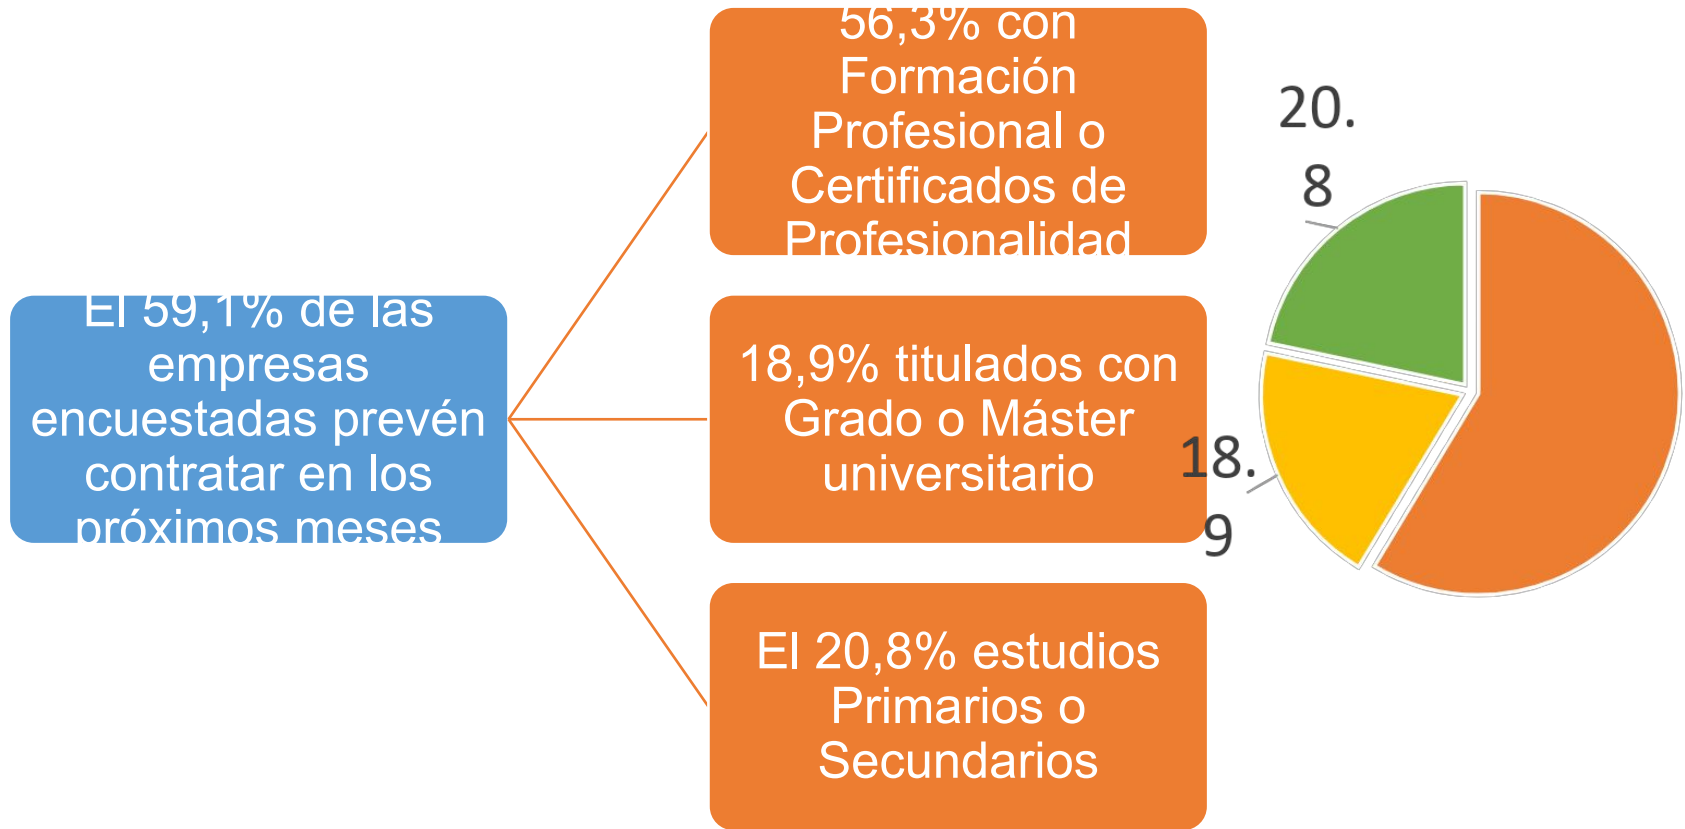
El 59,1% de las empresas encuestadas prevén contratar en los próximos meses

56,3% con Formación Profesional o Certificados de Profesionalidad

18,9% titulados con Grado o Máster universitario

El 20,8% estudios Primarios o Secundarios

20.8

18.9